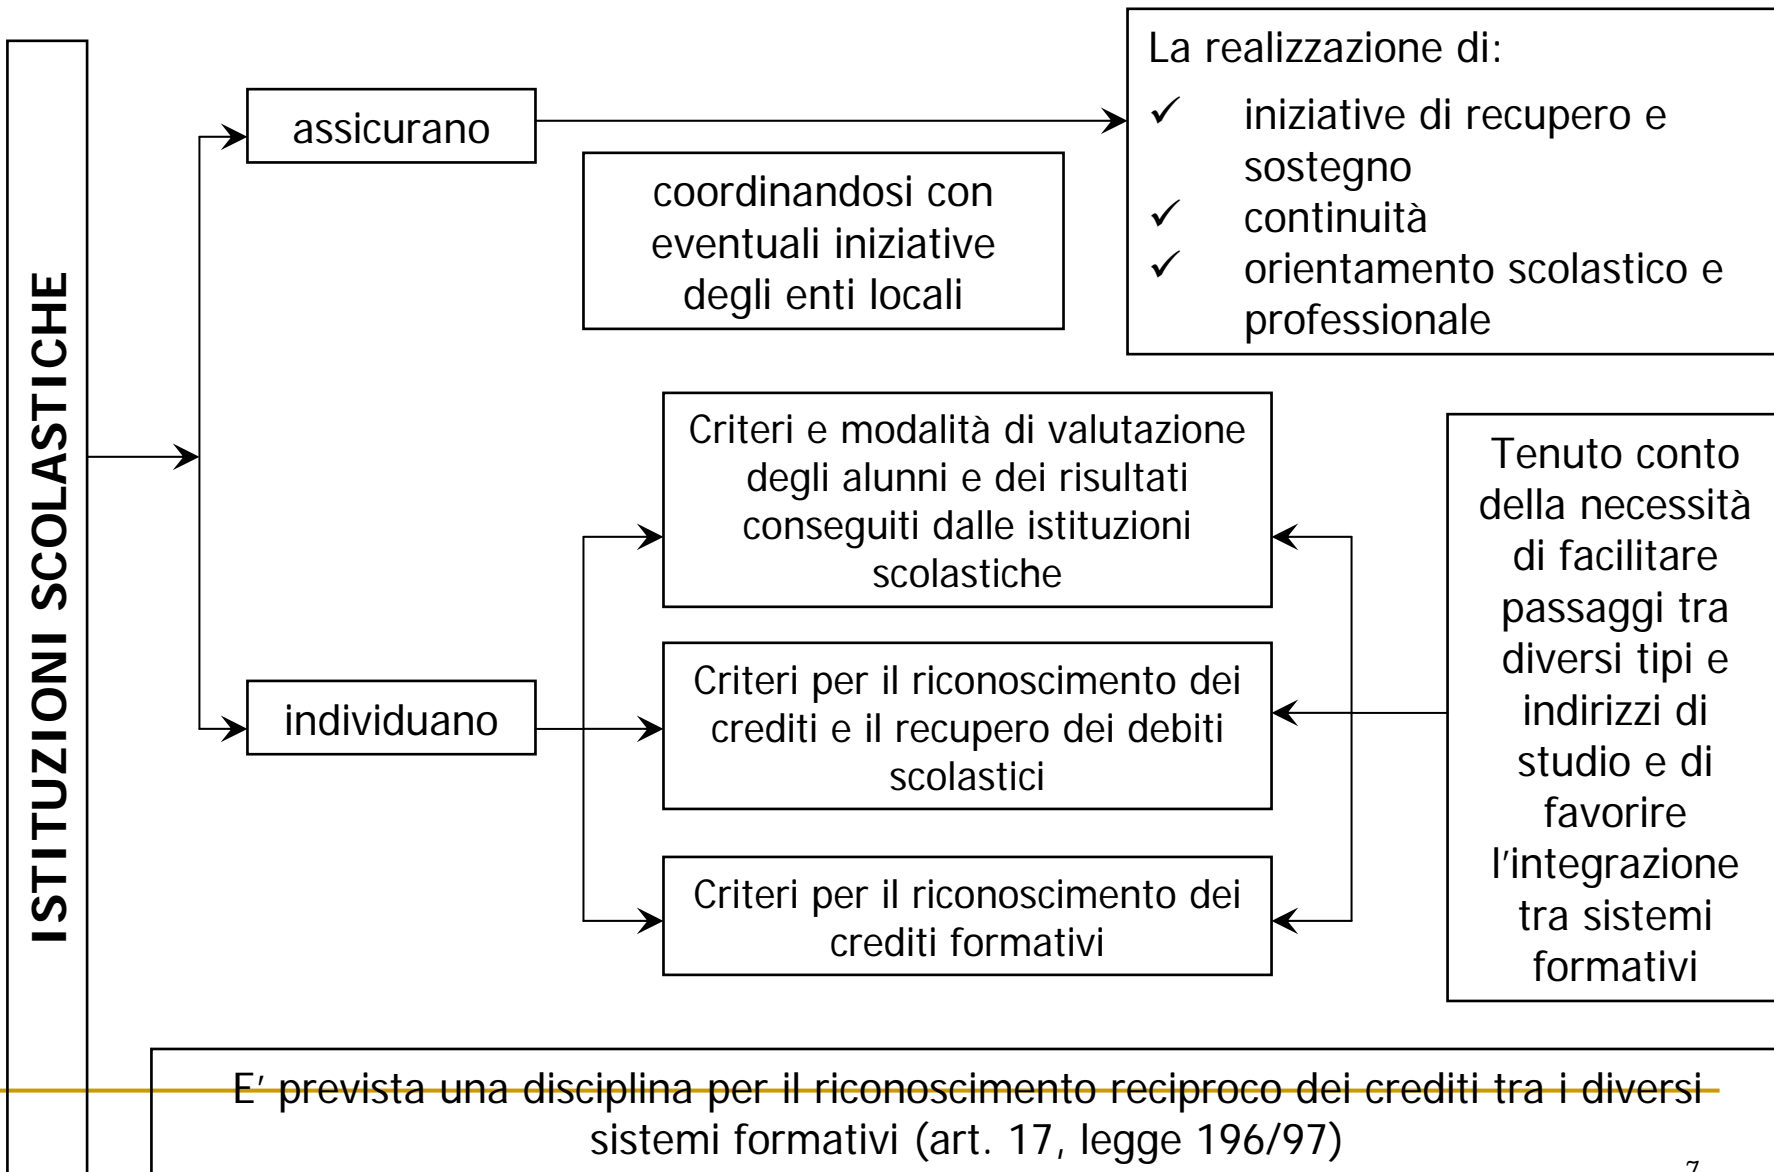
ISTITUZIONI SCOLASTICHE

assicurano

La realizzazione di:
✓ iniziative di recupero e sostegno
✓ continuità
✓ orientamento scolastico e professionale

coordinandosi con eventuali iniziative degli enti locali

individuano

Criteri e modalità di valutazione degli alunni e dei risultati conseguiti dalle istituzioni scolastiche

Criteri per il riconoscimento dei crediti e il recupero dei debiti scolastici

Criteri per il riconoscimento dei crediti formativi

Tenuto conto della necessità di facilitare passaggi tra diversi tipi e indirizzi di studio e di favorire l'integrazione tra sistemi formativi

E' prevista una disciplina per il riconoscimento reciproco dei crediti tra i diversi sistemi formativi (art. 17, legge 196/97)

7